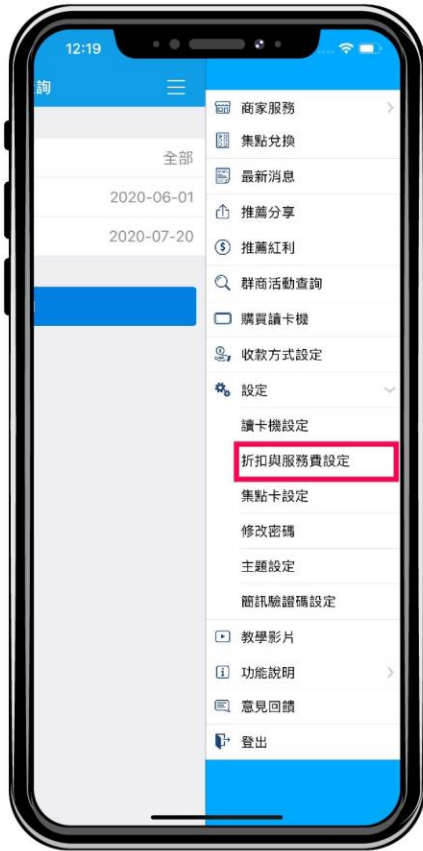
12:19

詢

全部

2020-06-01

2020-07-20

商家服務

集點兌換

最新消息

推薦分享

推薦紅利

群商活動查詢

購買讀卡機

收款方式設定

設定

讀卡機設定

折扣與服務費設定

集點卡設定

修改密碼

主題設定

簡訊驗證碼設定

教學影片

功能說明

意見回饋

登出